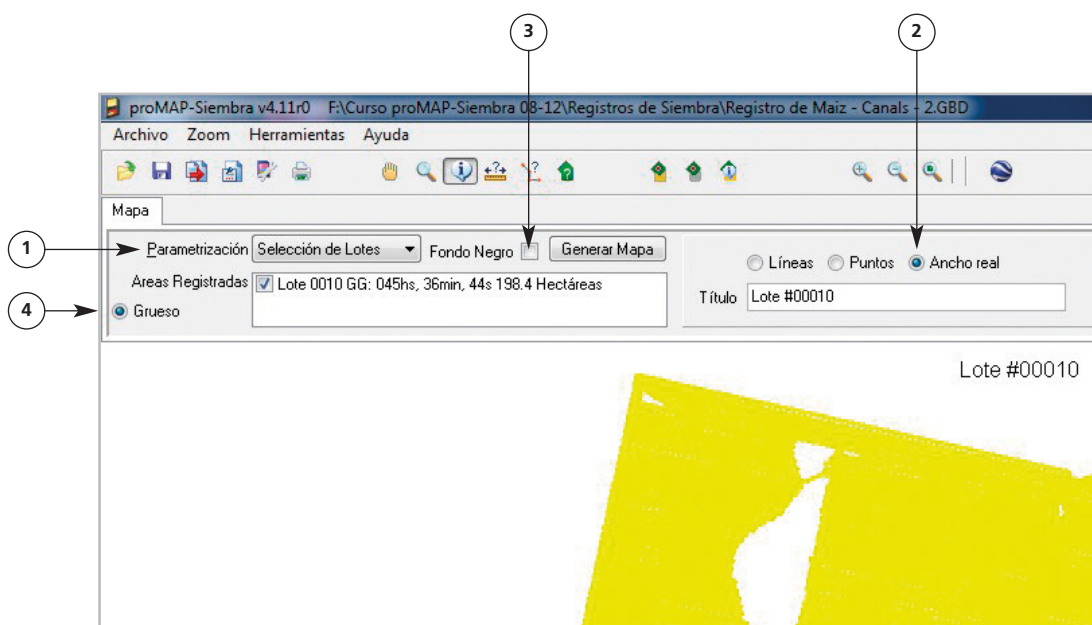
3
2
proMAP-Siembra v4.11r0 F:\Curso proMAP-Siembra 08-12\Registros de Siembra\Registro de Maiz - Canals - 2.GBD
Archivo Zoom Herramientas Ayuda
Mapa
1
Parametrización Selección de Lotes Fondo Negro Generar Mapa
Líneas Puntos Ancho real
Areas Registradas Lote 0010 GG: 045hs, 36min, 44s 198.4 Hectáreas
4
Grueso
Título Lote #00010
Lote #00010